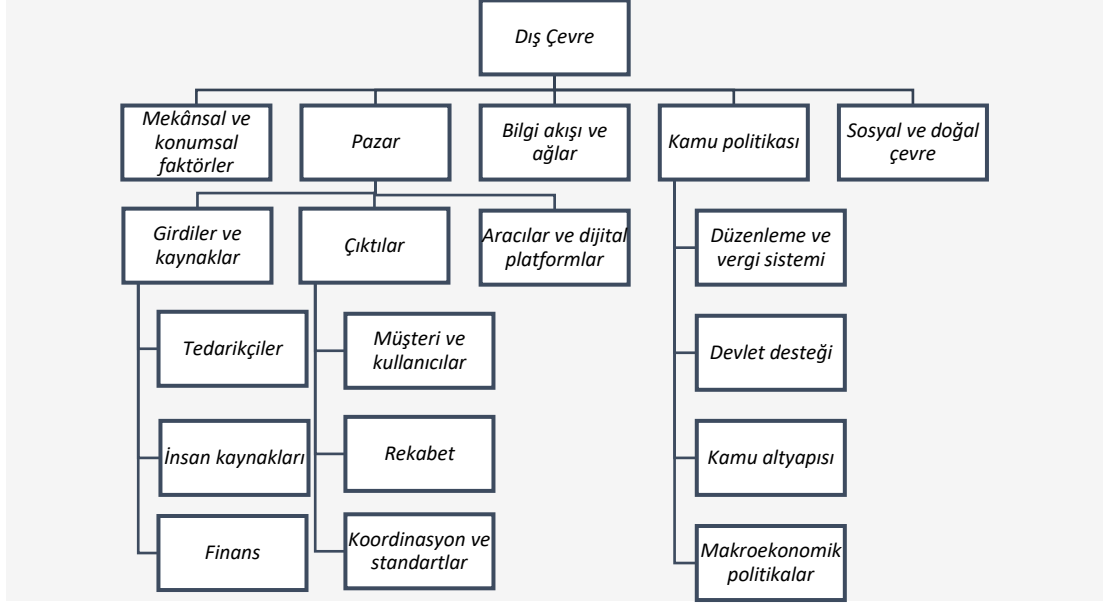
Dış Çevre

Mekânsal ve konumsal faktörler

Pazar

Bilgi akışı ve ağlar

Kamu politikası

Sosyal ve doğal çevre

Girdiler ve kaynaklar

Çıktılar

Aracılar ve dijital platformlar

Tedarikçiler

İnsan kaynakları

Finans

Müşteri ve kullanıcılar

Rekabet

Koordinasyon ve standartlar

Düzenleme ve vergi sistemi

Devlet desteği

Kamu altyapısı

Makroekonomik politikalar